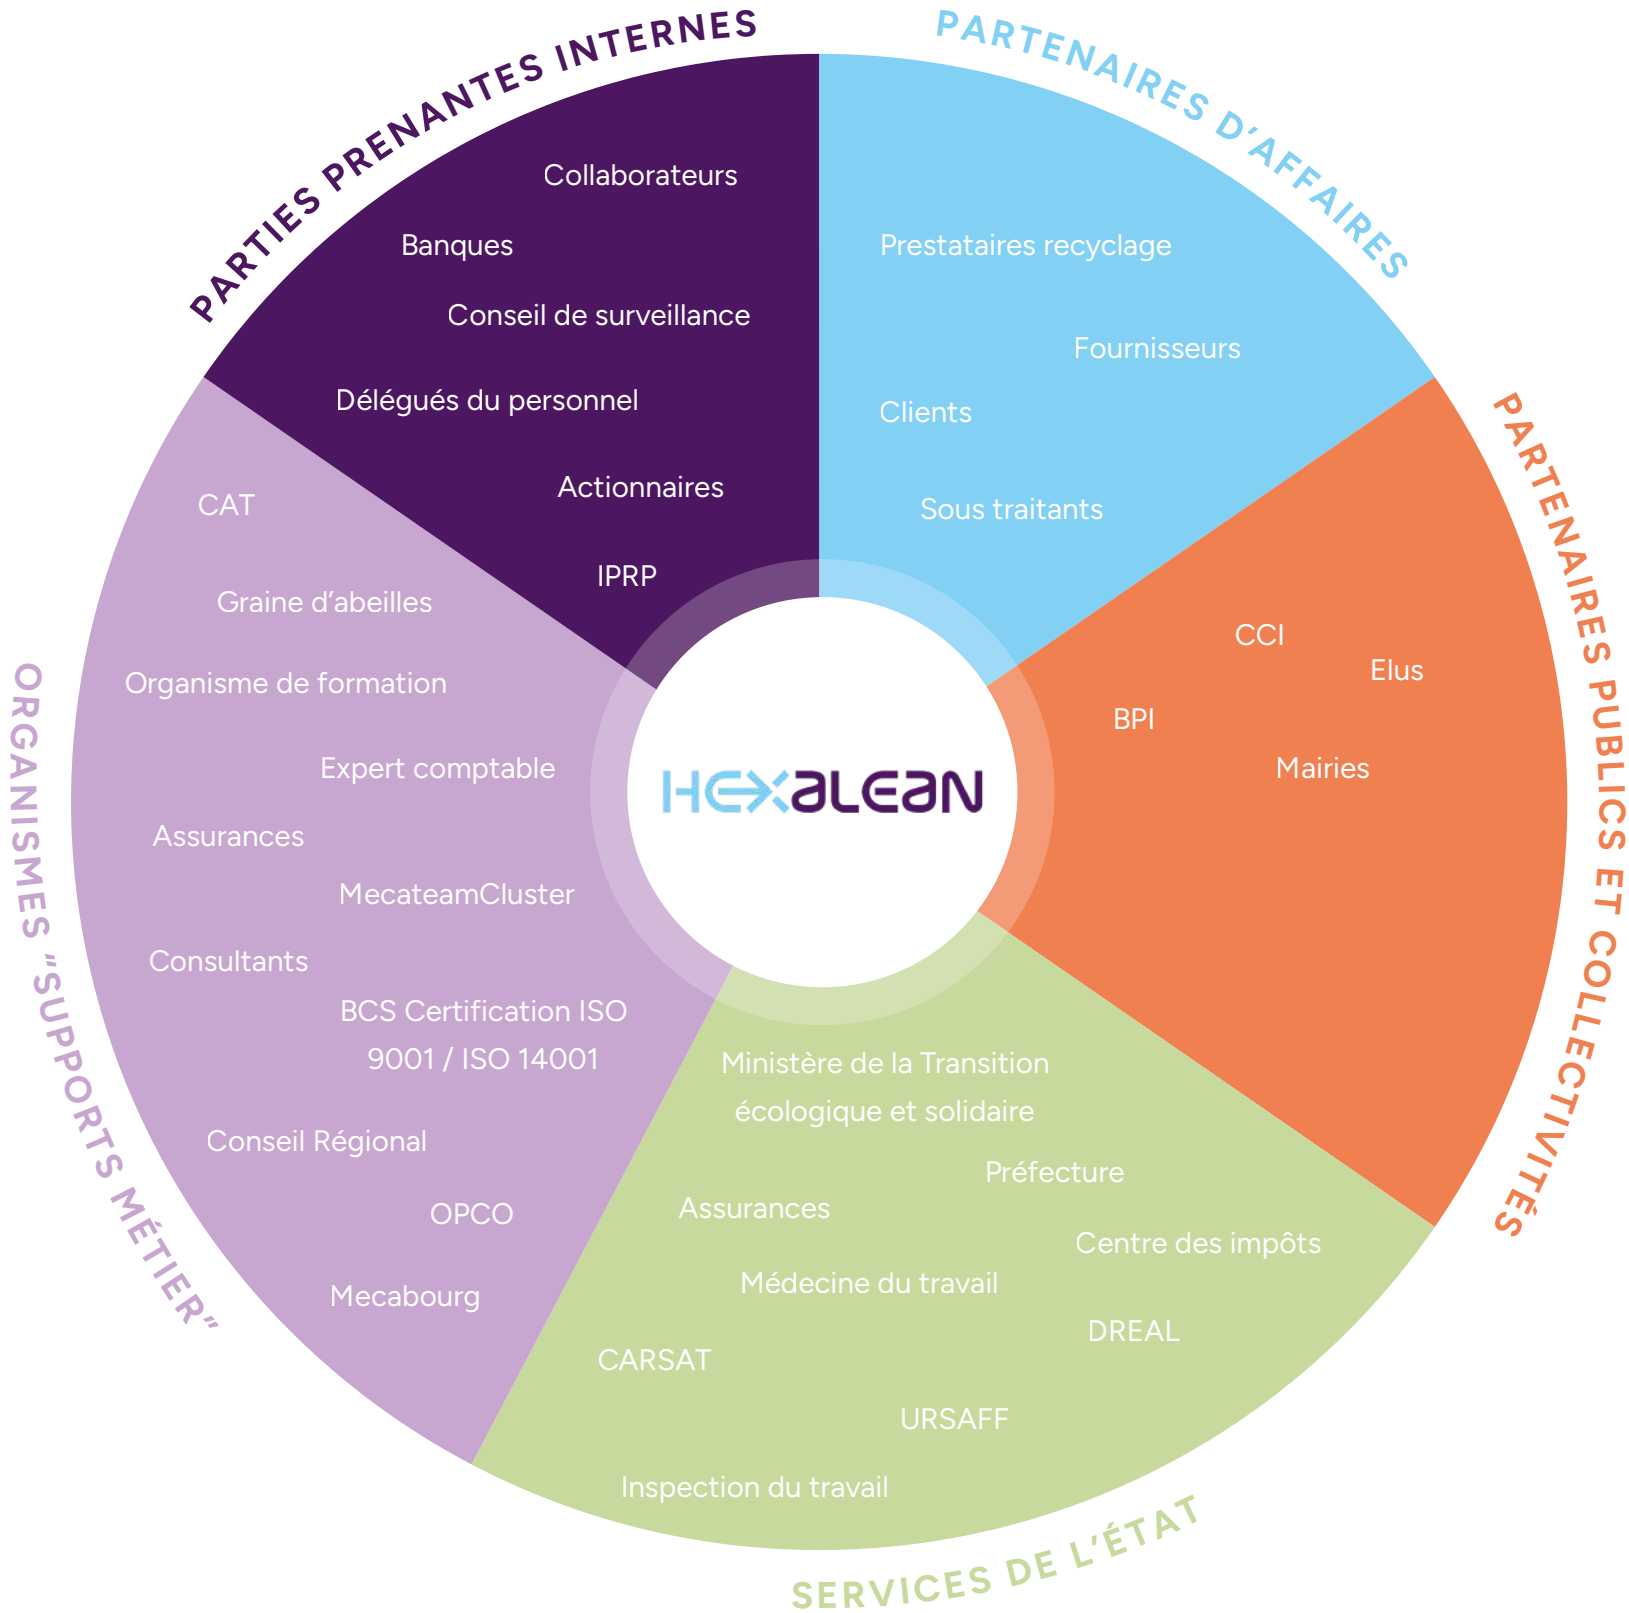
PARTIES PRENANTES INTERNES

Collaborateurs
Banques
Conseil de surveillance
Délégués du personnel
Actionnaires
IPRP

PARTENAIRES D'AFFAIRES

Prestataires recyclage
Fournisseurs
Clients
Sous traitants

PARTENAIRES PUBLICS ET COLLECTIVITÉS

CCI
Elus
BPI
Mairies

SERVICES DE L'ÉTAT

Ministère de la Transition écologique et solidaire
Préfecture
Assurances
Centre des impôts
Médecine du travail
DREAL
CARSAT
URSAFF
Inspection du travail

ORGANISMES "SUPPORTS MÉTIER"

CAT
Graine d'abeilles
Organisme de formation
Expert comptable
Assurances
MecateamCluster
Consultants
BCS Certification ISO 9001 / ISO 14001
Conseil Régional
OPCO
Mecabourg

HEXALEAN